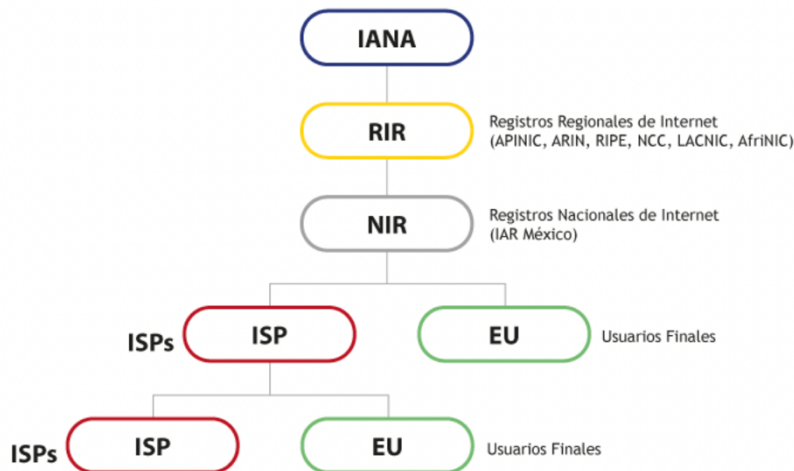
IANA

RIR

Registros Regionales de Internet
(APINIC, ARIN, RIPE, NCC, LACNIC, AfriNIC)

NIR

Registros Nacionales de Internet
(IAR México)

ISPs

ISP

EU

Usuarios Finales

ISPs

ISP

EU

Usuarios Finales